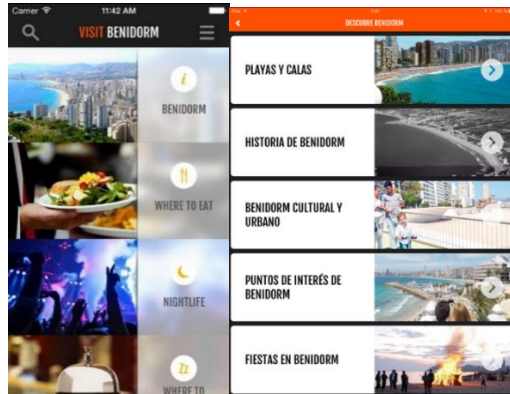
Carrier 11:42 AM

VISIT BENIDORM

BENIDORM

WHERE TO EAT

NIGHTLIFE

WHERE TO

DESCUBRE BENIDORM

PLAYAS Y CALAS

HISTORIA DE BENIDORM

BENIDORM CULTURAL Y URBANO

PUNTOS DE INTERÉS DE BENIDORM

FIESTAS EN BENIDORM